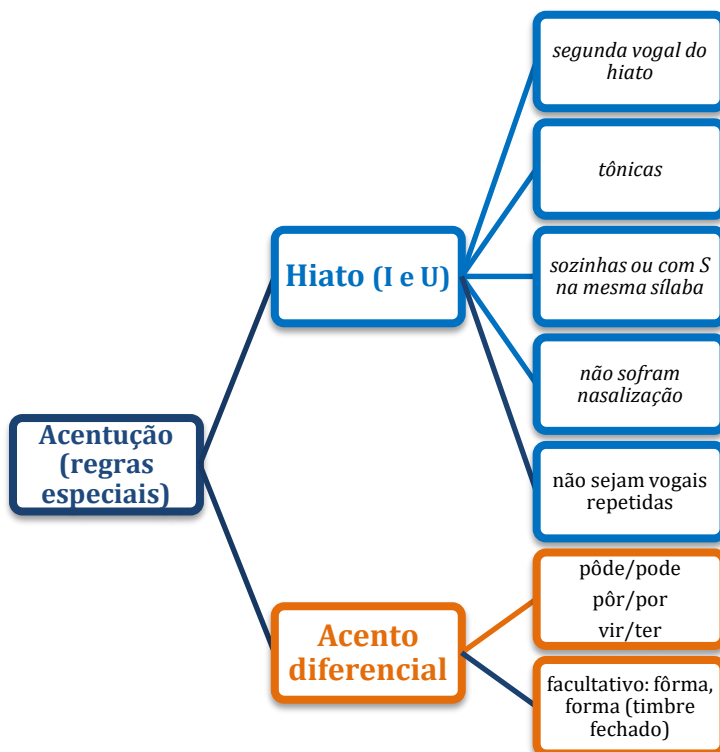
Acentução (regras especiais)

Hiato (I e U)

segunda vogal do hiato

tônicas

sozinhas ou com S na mesma sílaba

não sofram nasalização

não sejam vogais repetidas

Acento diferencial

pôde/pode
pôr/por
vir/ter

facultativo: fôrma, forma (timbre fechado)